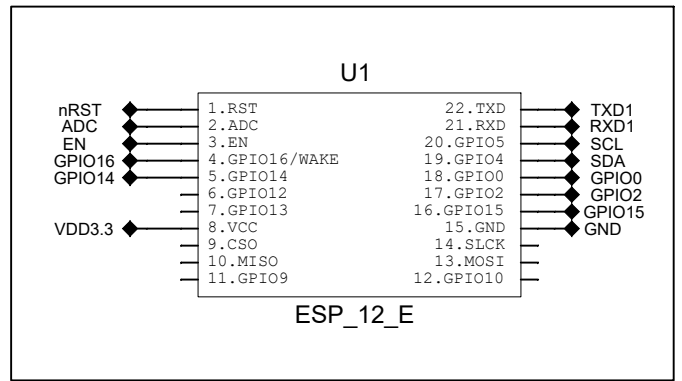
U1

nRST
ADC
EN
GPIO16
GPIO14

VDD3.3

1.RST
2.ADC
3.EN
4.GPIO16/WAKE
5.GPIO14
6.GPIO12
7.GPIO13
8.VCC
9.CSO
10.MISO
11.GPIO9

22.TXD
21.RXD
20.GPIO5
19.GPIO4
18.GPIO0
17.GPIO2
16.GPIO15
15.GND
14.SLCK
13.MOSI
12.GPIO10

TXD1
RXD1
SCL
SDA
GPIO0
GPIO2
GPIO15
GND

ESP_12_E